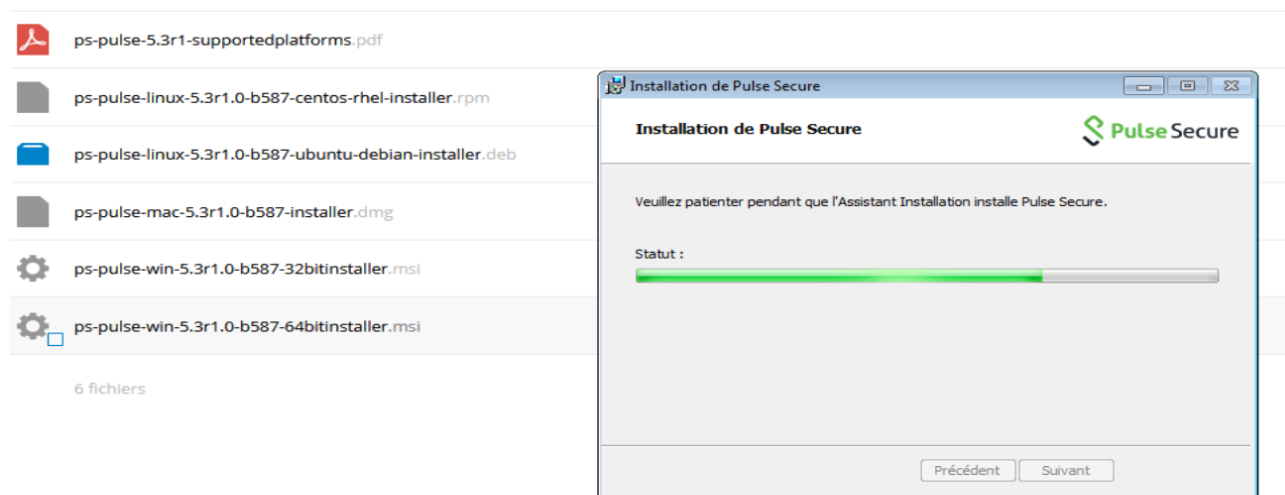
ps-pulse-5.3r1-supportedplatforms.pdf

ps-pulse-linux-5.3r1.0-b587-centos-rhel-installer.rpm

ps-pulse-linux-5.3r1.0-b587-ubuntu-debian-installer.deb

ps-pulse-mac-5.3r1.0-b587-installer.dmg

ps-pulse-win-5.3r1.0-b587-32bitinstaller.msi

ps-pulse-win-5.3r1.0-b587-64bitinstaller.msi

6 fichiers

Installation de Pulse Secure

Installation de Pulse Secure

Pulse Secure

Veuillez patienter pendant que l'Assistant Installation installe Pulse Secure.

Statut :

Précédent

Suivant